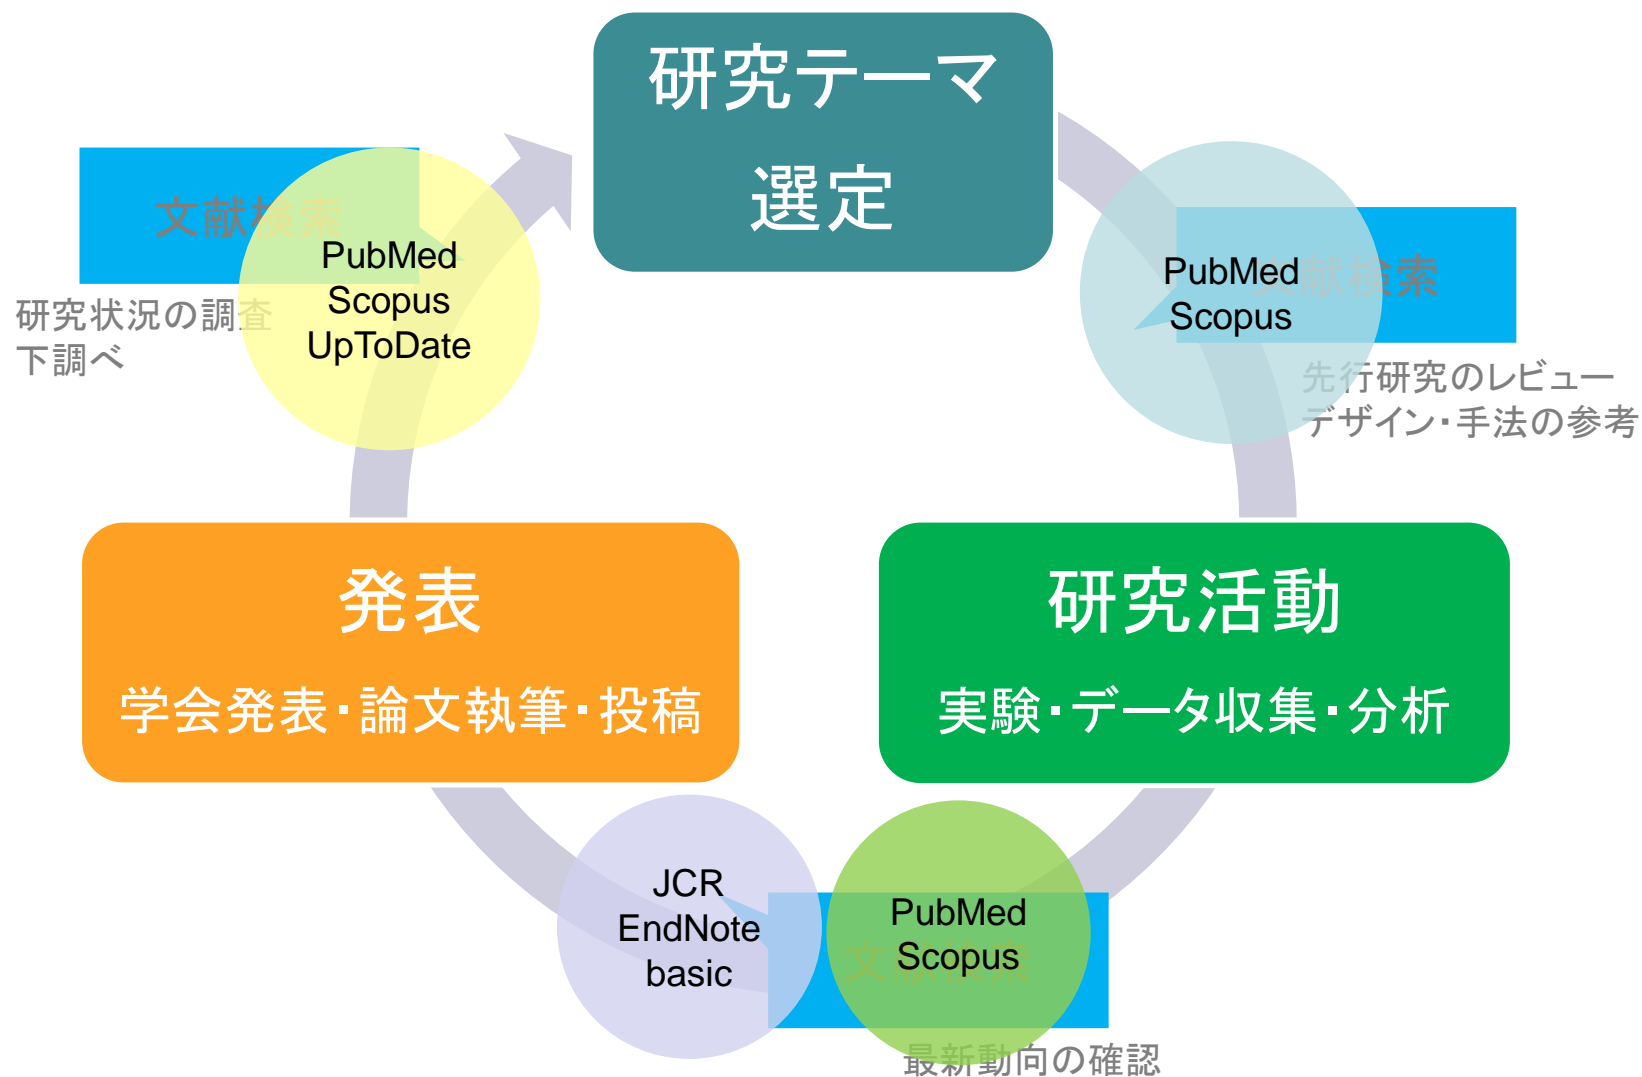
研究テーマ
選定

文献検索

PubMed
Scopus
UpToDate

研究状況の調査
下調べ

PubMed
Scopus

文献検索

先行研究のレビュー
デザイン・手法の参考

発表
学会発表・論文執筆・投稿

研究活動
実験・データ収集・分析

JCR
EndNote
basic

PubMed
Scopus

文献検索

最新動向の確認